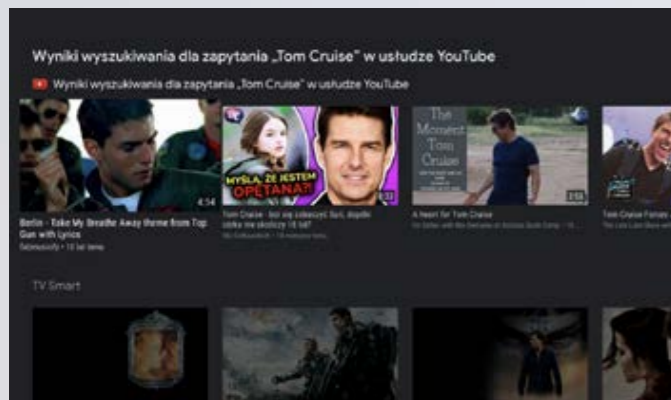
Wyniki wyszukiwania dla zapytania „Tom Cruise" w usłudze YouTube

Wyniki wyszukiwania dla zapytania „Tom Cruise" w usłudze YouTube

4:14

Berlin - Take My Breathe Away theme from Top Gun with Lyrics

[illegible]

MYŚLAŁA, ŻE JESTEM OPĘTANA?!

Tom Cruise - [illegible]

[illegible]

The Moment Tom Cruise

A Heart for Tom Cruise

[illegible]

Tom Cruise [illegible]

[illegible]

TV Smart